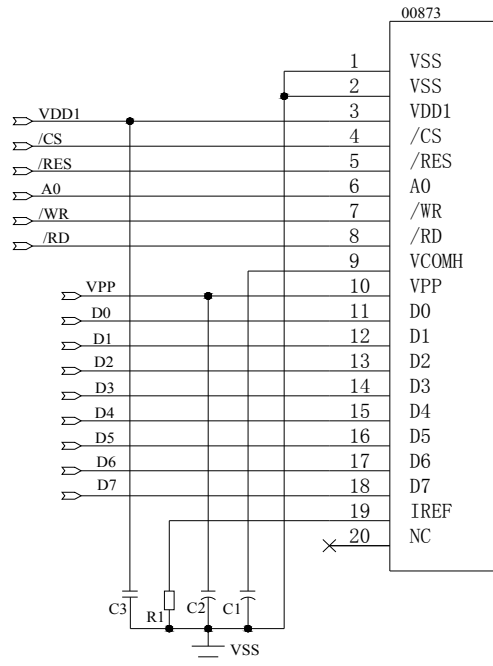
00873

1 VSS
2 VSS
3 VDD1
4 /CS
5 /RES
6 A0
7 /WR
8 /RD
9 VCOMH
10 VPP
11 D0
12 D1
13 D2
14 D3
15 D4
16 D5
17 D6
18 D7
19 IREF
20 NC

VDD1
/CS
/RES
A0
/WR
/RD
VPP
D0
D1
D2
D3
D4
D5
D6
D7

C3
R1
C2
C1
VSS